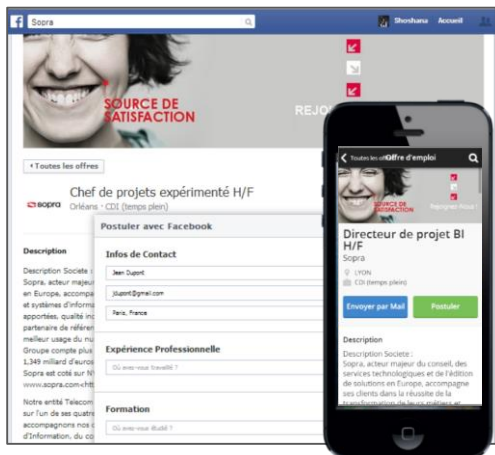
Sopra

Shoshana Accueil

SOURCE DE SATISFACTION

REJO

‹ Toutes les offres

Chef de projets expérimenté H/F

sopra Orléans · CDI (temps plein)

Description

Description Societe : Sopra, acteur majeur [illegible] en Europe, accompa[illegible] et systèmes d'inform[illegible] apportées, qualité inc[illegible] partenaire de référen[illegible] meilleur usage du nu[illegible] Groupe compte plus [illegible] 1,349 milliard d'euros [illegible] Sopra est coté sur N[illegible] www.sopra.com<htt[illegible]

Notre entité Telecom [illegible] sur l'un de ses quatre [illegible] accompagnons nos c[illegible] d'Information, du co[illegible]

Postuler avec Facebook

Infos de Contact

Jean Dupont

jdupont@gmail.com

Paris, France

Expérience Professionnelle

Où avez-vous travaillé ?

Formation

Où avez-vous étudié ?

‹ Toutes les off Offre d'emploi

SOURCE DE SATISFACTION

Rejoignez-nous !

Directeur de projet BI H/F

Sopra

LYON

CDI (temps plein)

Envoyer par Mail

Postuler

Description

Description Societe : Sopra, acteur majeur du conseil, des services technologiques et de l'édition de solutions en Europe, accompagne ses clients dans la réussite de la transformation de leurs métiers et